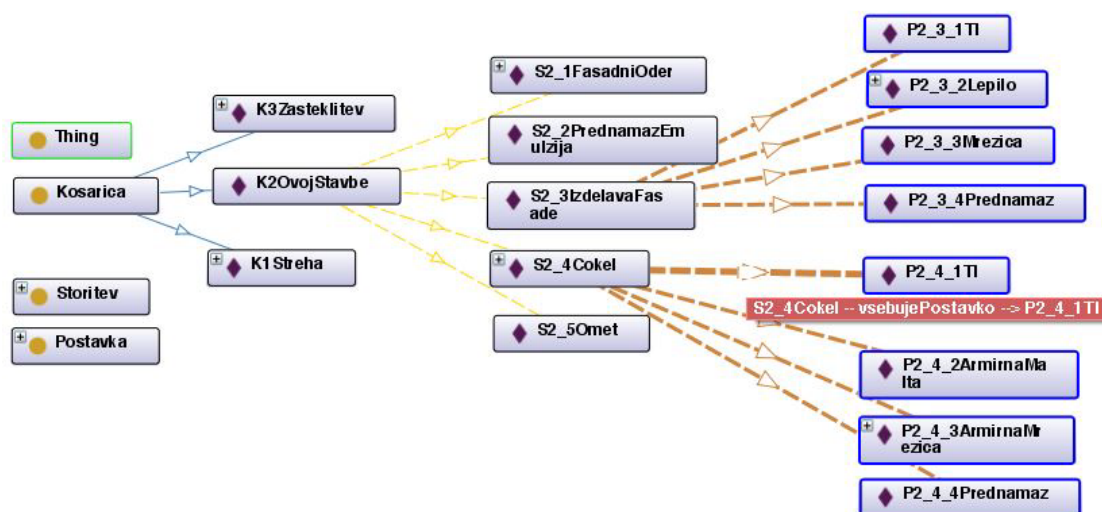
Thing

Kosarica

Storitev

Postavka

K3Zasteklitev

K2OvojStavbe

K1Streha

S2_1FasadniOder

S2_2PrednamazEmulzija

S2_3IzdelavaFasade

S2_4Cokel

S2_5Omet

P2_3_1TI

P2_3_2Lepilo

P2_3_3Mrezica

P2_3_4Prednamaz

P2_4_1TI

S2_4Cokel -- vsebujePostavko --> P2_4_1TI

P2_4_2ArmirnaMalta

P2_4_3ArmirnaMrezica

P2_4_4Prednamaz